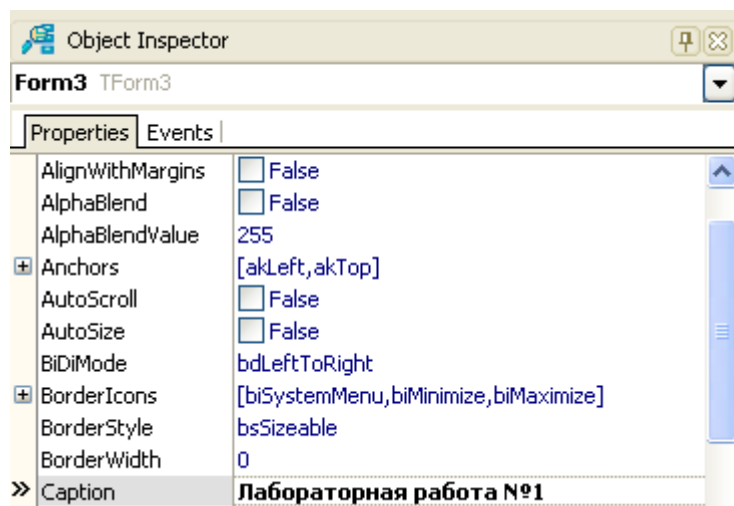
Object Inspector

Form3 TForm3

Properties | Events

| | |
|---|---|
| AlignWithMargins | False |
| AlphaBlend | False |
| AlphaBlendValue | 255 |
| Anchors | [akLeft,akTop] |
| AutoScroll | False |
| AutoSize | False |
| BiDiMode | bdLeftToRight |
| BorderIcons | [biSystemMenu,biMinimize,biMaximize] |
| BorderStyle | bsSizeable |
| BorderWidth | 0 |
| Caption | Лабораторная работа №1 |